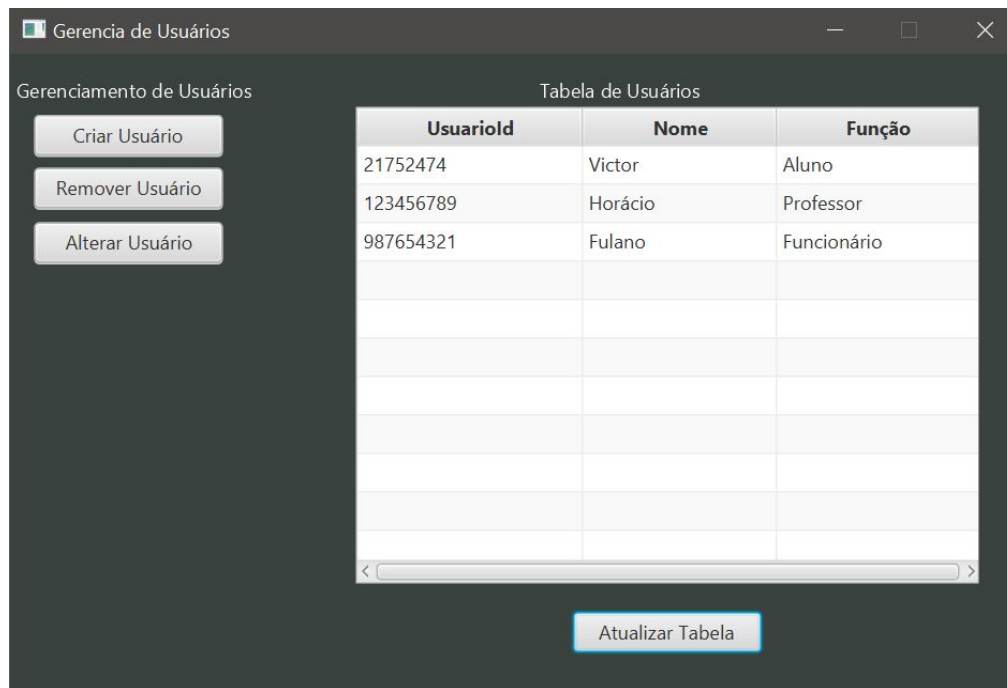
Gerencia de Usuários

Gerenciamento de Usuários

Criar Usuário

Remover Usuário

Alterar Usuário

Tabela de Usuários

| UsuarioId | Nome | Função |
|---|---|---|
| 21752474 | Victor | Aluno |
| 123456789 | Horácio | Professor |
| 987654321 | Fulano | Funcionário |

Atualizar Tabela